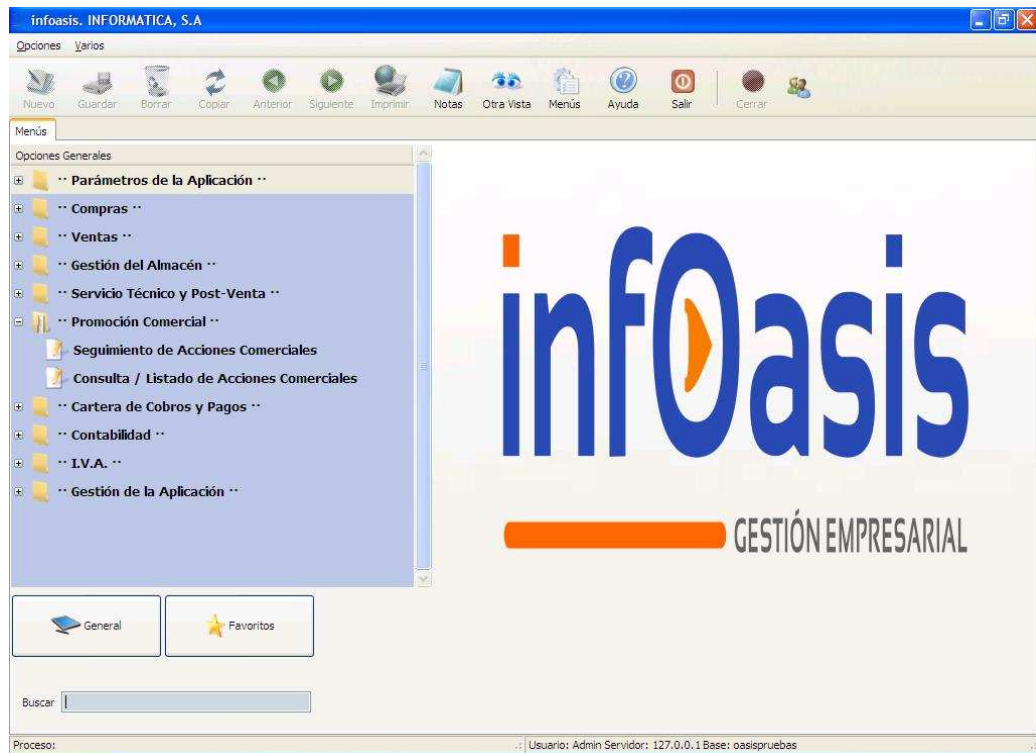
infoasis. INFORMATICA, S.A

Opciones Varios

Nuevo Guardar Borrar Copiar Anterior Siguiente Imprimir Notas Otra Vista Menús Ayuda Salir Cerrar

Menús

Opciones Generales

·· Parámetros de la Aplicación ··
·· Compras ··
·· Ventas ··
·· Gestión del Almacén ··
·· Servicio Técnico y Post-Venta ··
·· Promoción Comercial ··
Seguimiento de Acciones Comerciales
Consulta / Listado de Acciones Comerciales
·· Cartera de Cobros y Pagos ··
·· Contabilidad ··
·· I.V.A. ··
·· Gestión de la Aplicación ··

General
Favoritos

Buscar

infOasis
GESTIÓN EMPRESARIAL

Proceso:
Usuario: Admin Servidor: 127.0.0.1 Base: oasispruebas